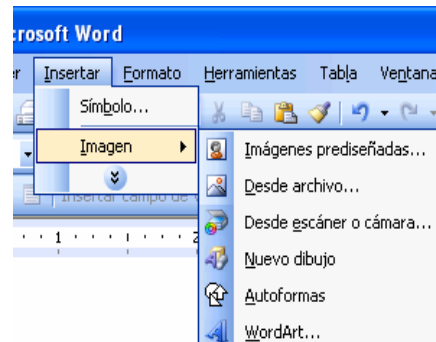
crosoft Word

er Insertar Formato Herramientas Tabla Ventana

Símbolo...

Imagen

Insertar campo de

1 · · · · · · · 2

Imágenes prediseñadas...

Desde archivo...

Desde escáner o cámara...

Nuevo dibujo

Autoformas

WordArt...